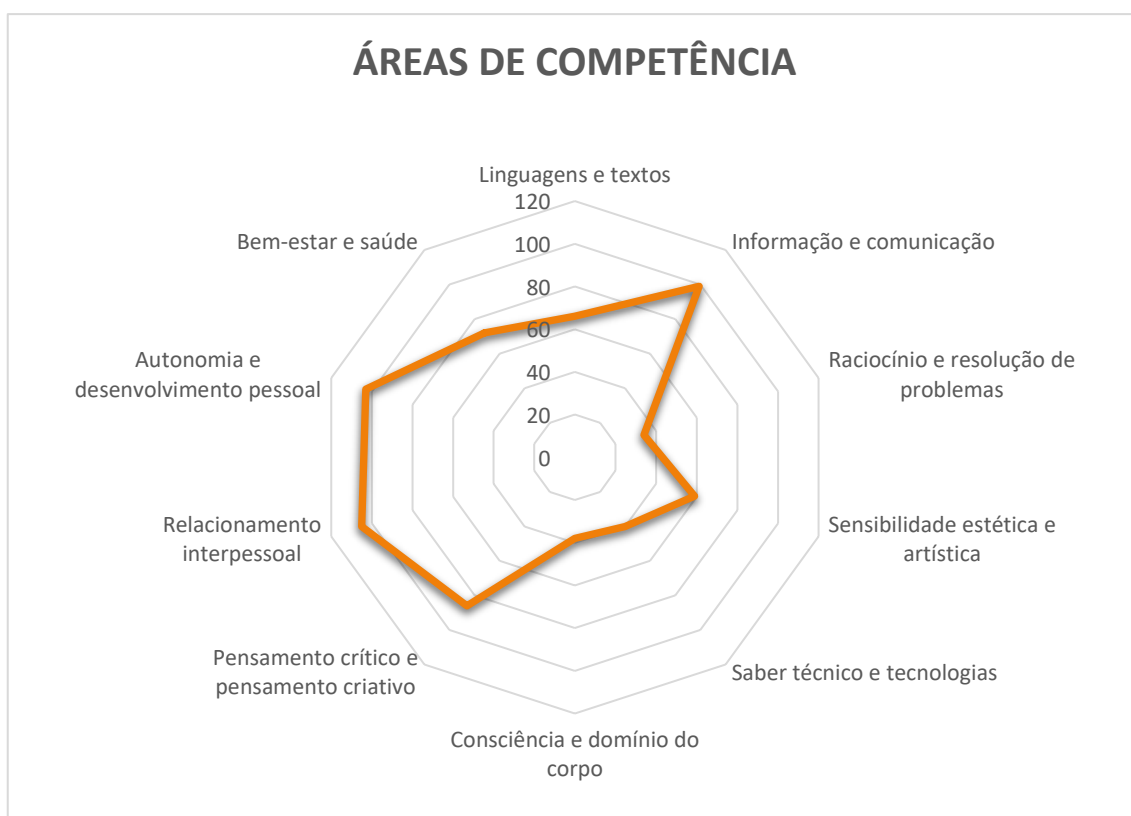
ÁREAS DE COMPETÊNCIA

Linguagens e textos

120
100
80
60
40
20
0

Informação e comunicação

Raciocínio e resolução de problemas

Sensibilidade estética e artística

Saber técnico e tecnologias

Consciência e domínio do corpo

Pensamento crítico e pensamento criativo

Relacionamento interpessoal

Autonomia e desenvolvimento pessoal

Bem-estar e saúde